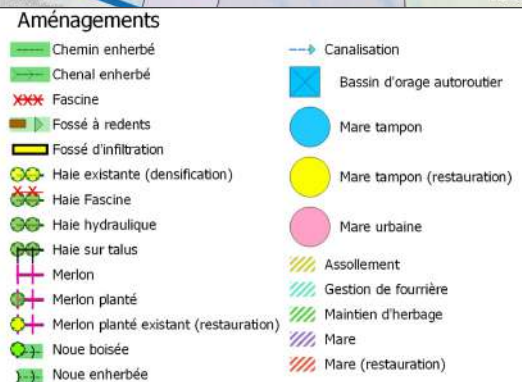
Aménagements

Chemin enherbé
Chenal enherbé
Fascine
Fossé à redents
Fossé d'infiltration
Haie existante (densification)
Haie Fascine
Haie hydraulique
Haie sur talus
Merlon
Merlon planté
Merlon planté existant (restauration)
Noue boisée
Noue enherbée

Canalisation
Bassin d'orage autoroutier
Mare tampon
Mare tampon (restauration)
Mare urbaine
Assollement
Gestion de fourrière
Maintien d'herbage
Mare
Mare (restauration)